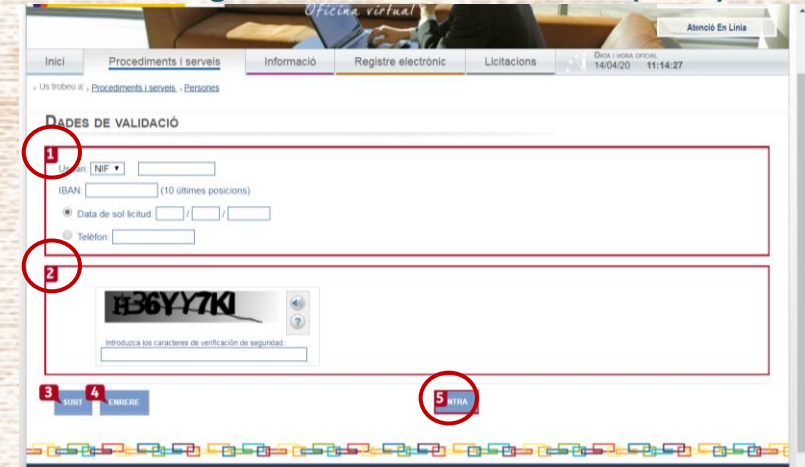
Oficina virtual

Atenció En Línia

Inici | Procediments i serveis | Informació | Registre electrònic | Licitacions

DATA I HORA OFICIAL
14/04/20 11:14:27

» Us trobeu a: » Procediments i serveis » Persones

DADES DE VALIDACIÓ

1

Usuari: NIF ▾

IBAN: (10 últimes posicions)

Data de sol·licitud: / /

Telèfon:

2

H36YY7KI

Introduzca los caracteres de verificación de seguridad:

3 SURT

4 ENRERE

5 ENTRA